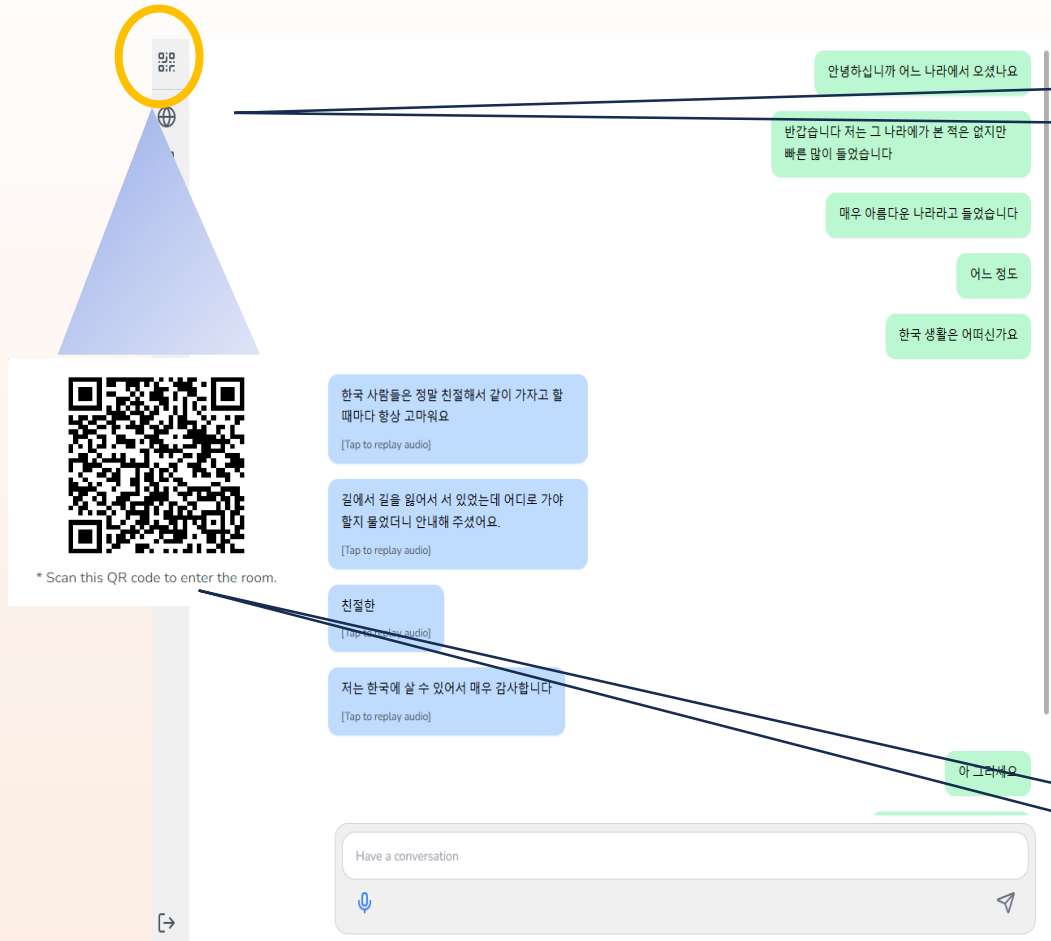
안녕하십니까 어느 나라에서 오셨나요

반갑습니다 저는 그 나라에게 본 적은 없지만 빠른 많이 들었습니다

매우 아름다운 나라라고 들었습니다

어느 정도

한국 생활은 어떠신가요

한국 사람들은 정말 친절해서 같이 가자고 할 때마다 항상 고마워요

[Tap to replay audio]

길에서 길을 잃어서 서 있었는데 어디로 가야 할지 물었더니 안내해 주셨어요.

[Tap to replay audio]

친절한

[Tap to replay audio]

저는 한국에 살 수 있어서 매우 감사합니다

[Tap to replay audio]

아 그러세요

* Scan this QR code to enter the room.

Have a conversation